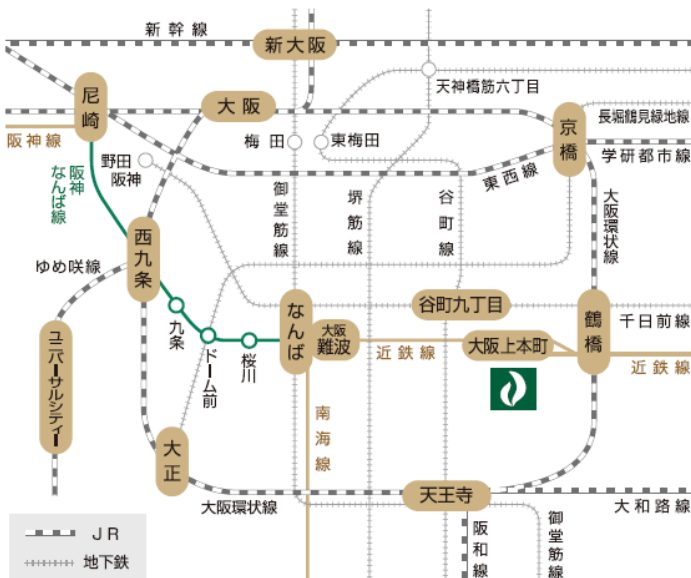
新幹線

新大阪

天神橋筋六丁目

尼崎

大阪

長堀鶴見緑地線

阪神線

梅田

東梅田

京橋

野田阪神

学研都市線

阪神なんば線

東西線

御堂筋線

堺筋線

谷町線

大阪環状線

西九条

ゆめ咲線

谷町九丁目

千日前線

なんば

大阪難波

大阪上本町

鶴橋

九条

ドーム前

桜川

近鉄線

近鉄線

ユニバーサルシティ

南海線

大正

天王寺

大阪環状線

大和路線

阪和線

御堂筋線

JR

地下鉄